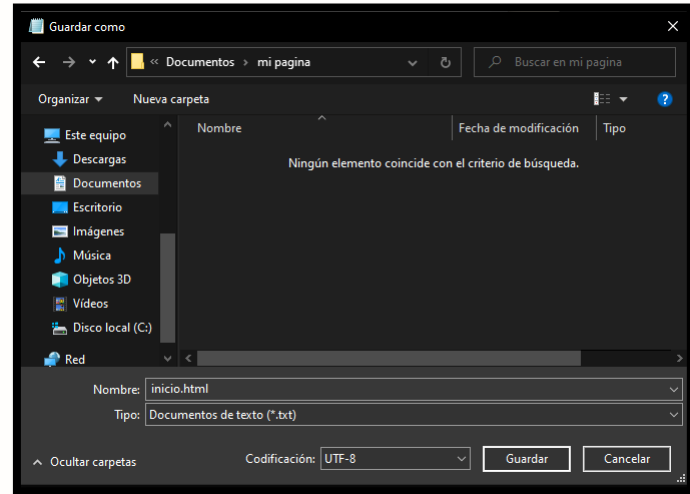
Guardar como

« Documentos › mi pagina

Buscar en mi pagina

Organizar ▾ Nueva carpeta

Este equipo
Descargas
Documentos
Escritorio
Imágenes
Música
Objetos 3D
Vídeos
Disco local (C:)
Red

| Nombre | Fecha de modificación | Tipo |
|---|---|---|

Ningún elemento coincide con el criterio de búsqueda.

Nombre: inicio.html
Tipo: Documentos de texto (*.txt)

Ocultar carpetas

Codificación: UTF-8

Guardar

Cancelar